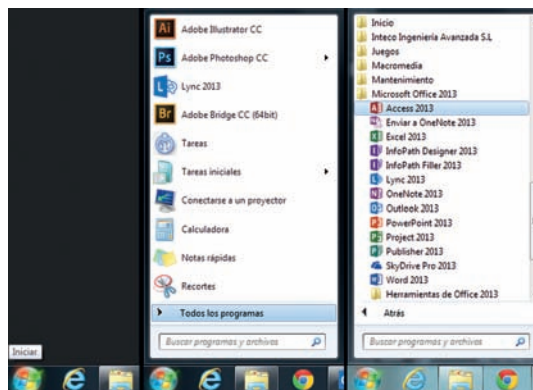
Adobe Illustrator CC
Adobe Photoshop CC
Lync 2013
Adobe Bridge CC (64bit)
Tareas
Tareas iniciales
Conectarse a un proyector
Calculadora
Notas rápidas
Recortes
Todos los programas
Buscar programas y archivos

Inicio
Inteco Ingeniería Avanzada S.L
Juegos
Macromedia
Mantenimiento
Microsoft Office 2013
Access 2013
Enviar a OneNote 2013
Excel 2013
InfoPath Designer 2013
InfoPath Filler 2013
Lync 2013
OneNote 2013
Outlook 2013
PowerPoint 2013
Project 2013
Publisher 2013
SkyDrive Pro 2013
Word 2013
Herramientas de Office 2013
Atrás
Buscar programas y archivos

Iniciar